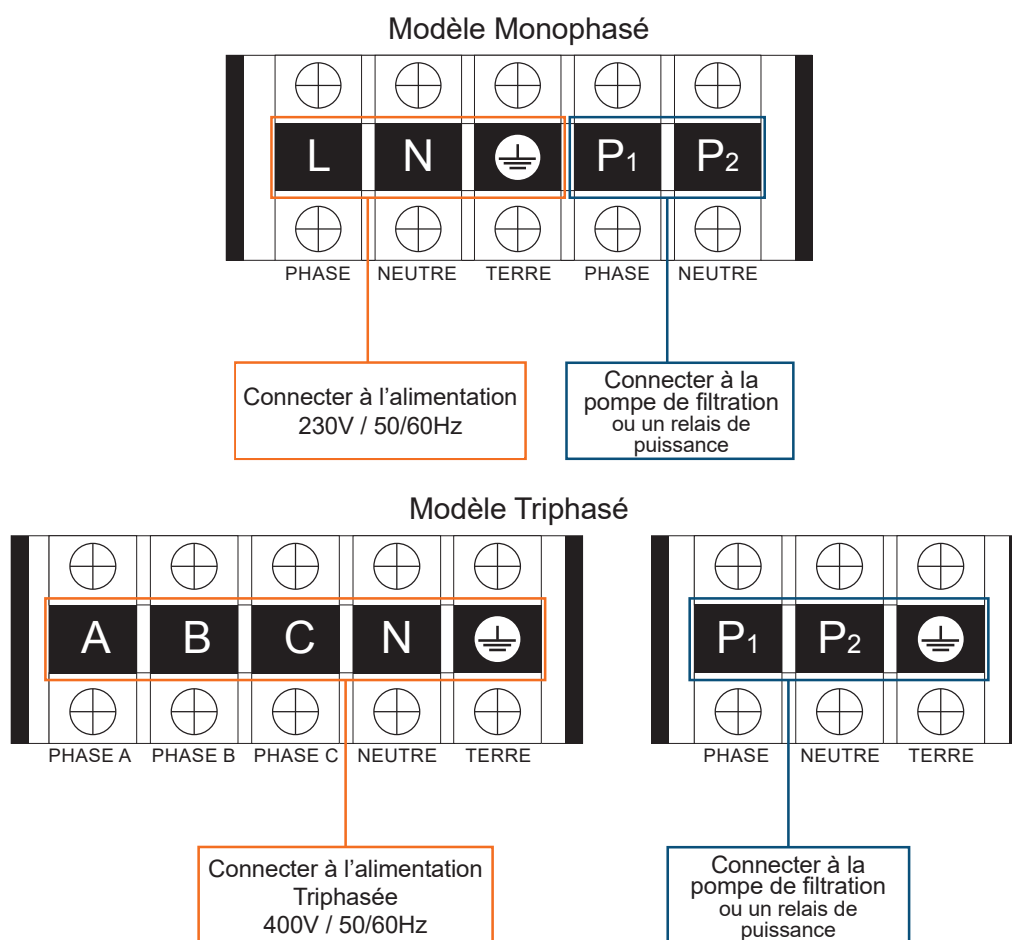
Modèle Monophasé

L N P$_1$ P$_2$

PHASE NEUTRE TERRE PHASE NEUTRE

Connecter à l'alimentation 230V / 50/60Hz

Connecter à la pompe de filtration ou un relais de puissance

Modèle Triphasé

A B C N

PHASE A PHASE B PHASE C NEUTRE TERRE

P$_1$ P$_2$

PHASE NEUTRE TERRE

Connecter à l'alimentation Triphasée 400V / 50/60Hz

Connecter à la pompe de filtration ou un relais de puissance